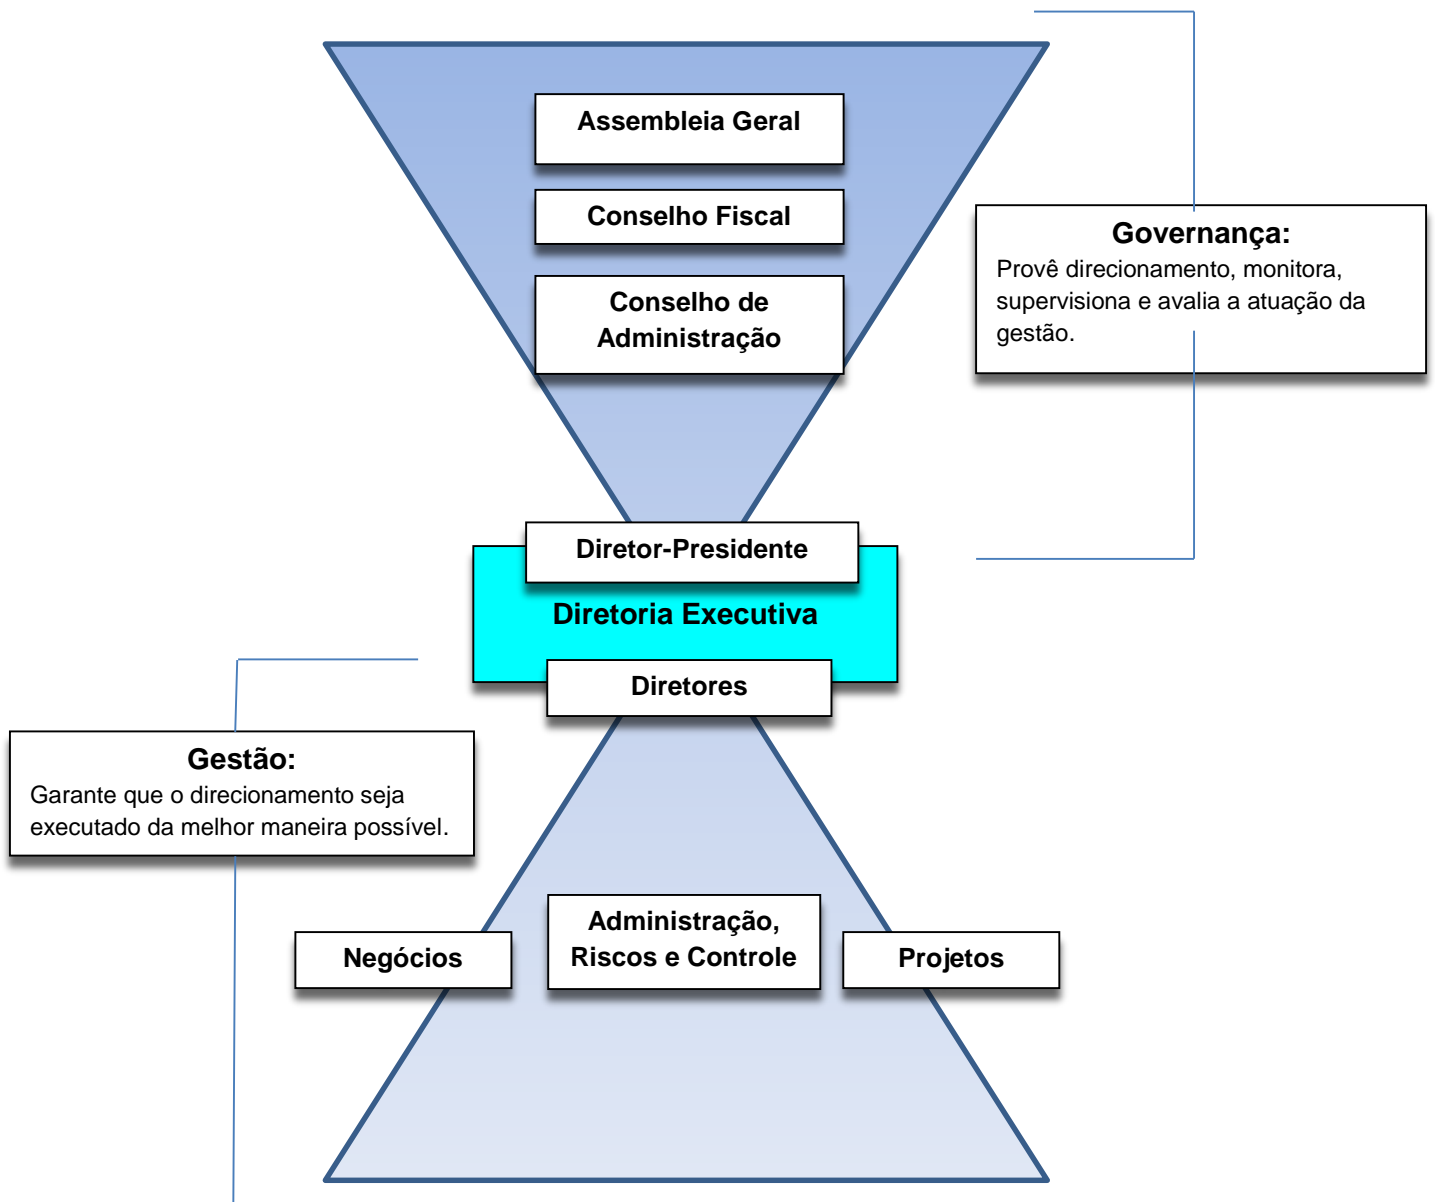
Assembleia Geral

Conselho Fiscal

Conselho de Administração

Governança:
Provê direcionamento, monitora, supervisiona e avalia a atuação da gestão.

Diretor-Presidente

Diretoria Executiva

Diretores

Gestão:
Garante que o direcionamento seja executado da melhor maneira possível.

Negócios

Administração, Riscos e Controle

Projetos